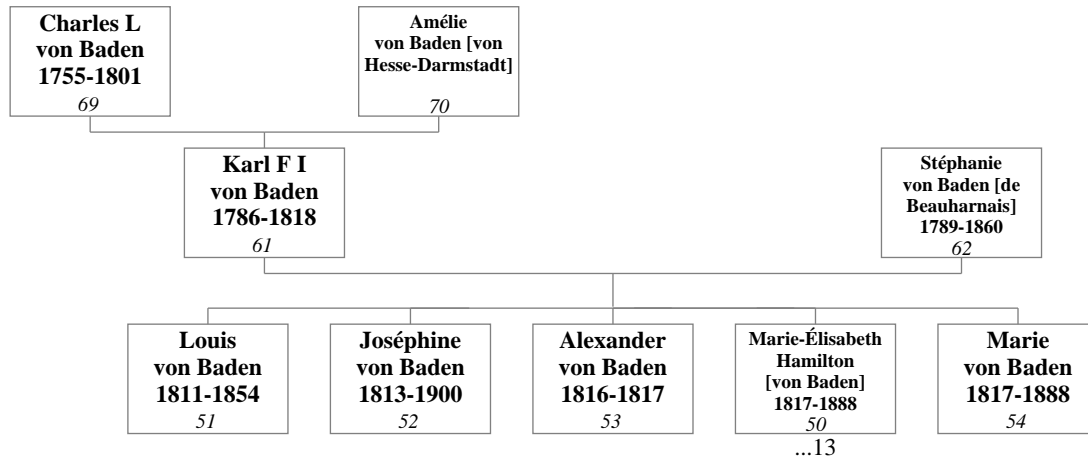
Charles L von Baden 1755-1801
69

Amélie von Baden [von Hesse-Darmstadt]
70

Karl F I von Baden 1786-1818
61

Stéphanie von Baden [de Beauharnais] 1789-1860
62

Louis von Baden 1811-1854
51

Joséphine von Baden 1813-1900
52

Alexander von Baden 1816-1817
53

Marie-Élisabeth Hamilton [von Baden] 1817-1888
50
...13

Marie von Baden 1817-1888
54